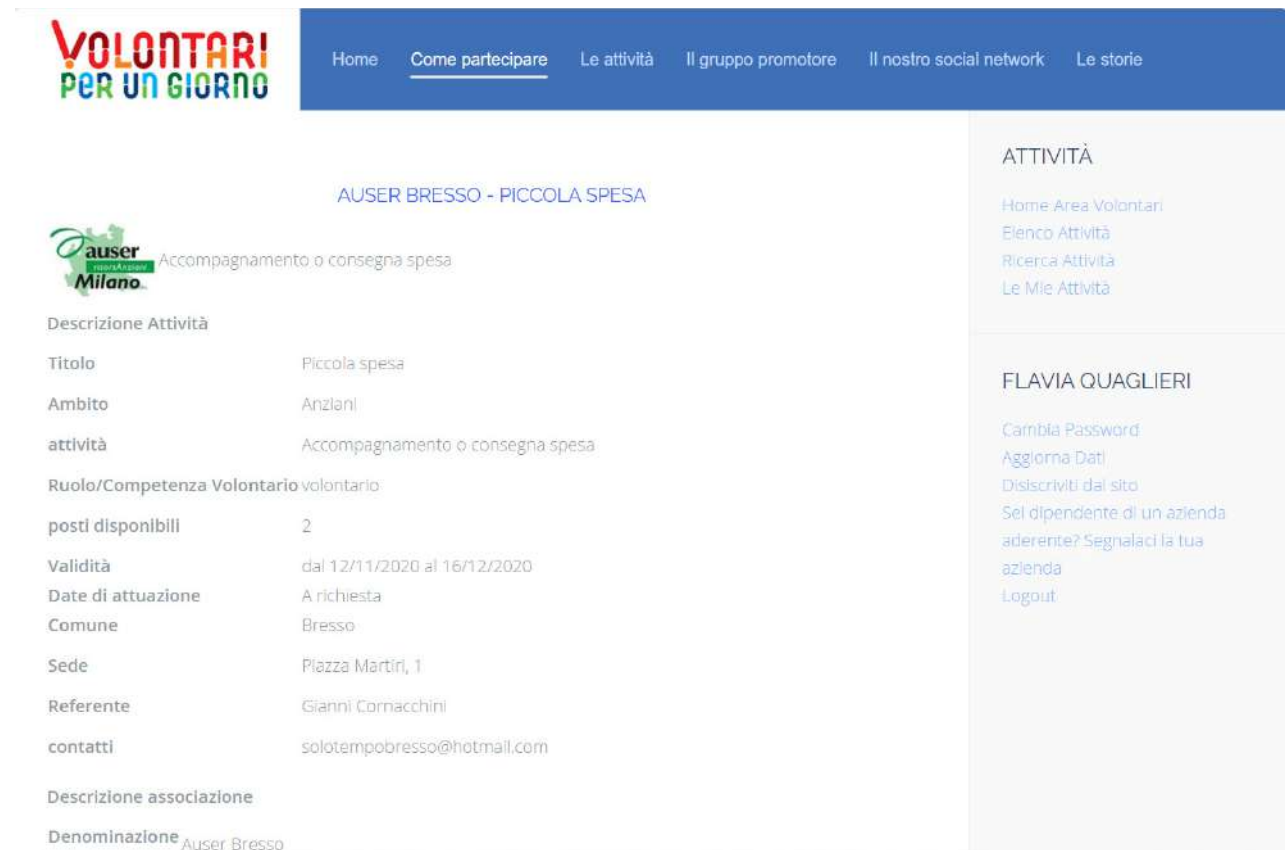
VOLONTARI PER UN GIORNO

Home Come partecipare Le attività Il gruppo promotore Il nostro social network Le storie

AUSER BRESSO - PICCOLA SPESA

auser risorsAnziani Milano

Accompagnamento o consegna spesa

Descrizione Attività

| | |
|---|---|
| Titolo | Piccola spesa |
| Ambito | Anziani |
| attività | Accompagnamento o consegna spesa |
| Ruolo/Competenza Volontario | volontario |
| posti disponibili | 2 |
| Validità | dal 12/11/2020 al 16/12/2020 |
| Date di attuazione | A richiesta |
| Comune | Bresso |
| Sede | Piazza Martiri, 1 |
| Referente | Gianni Cornacchini |
| contatti | solotempobresso@hotmail.com |

Descrizione associazione

Denominazione Auser Bresso

ATTIVITÀ

Home Area Volontari
Elenco Attività
Ricerca Attività
Le Mie Attività

FLAVIA QUAGLIERI

Cambia Password
Aggiorna Dati
Disiscriviti dal sito
Sei dipendente di un azienda aderente? Segnalaci la tua azienda
Logout